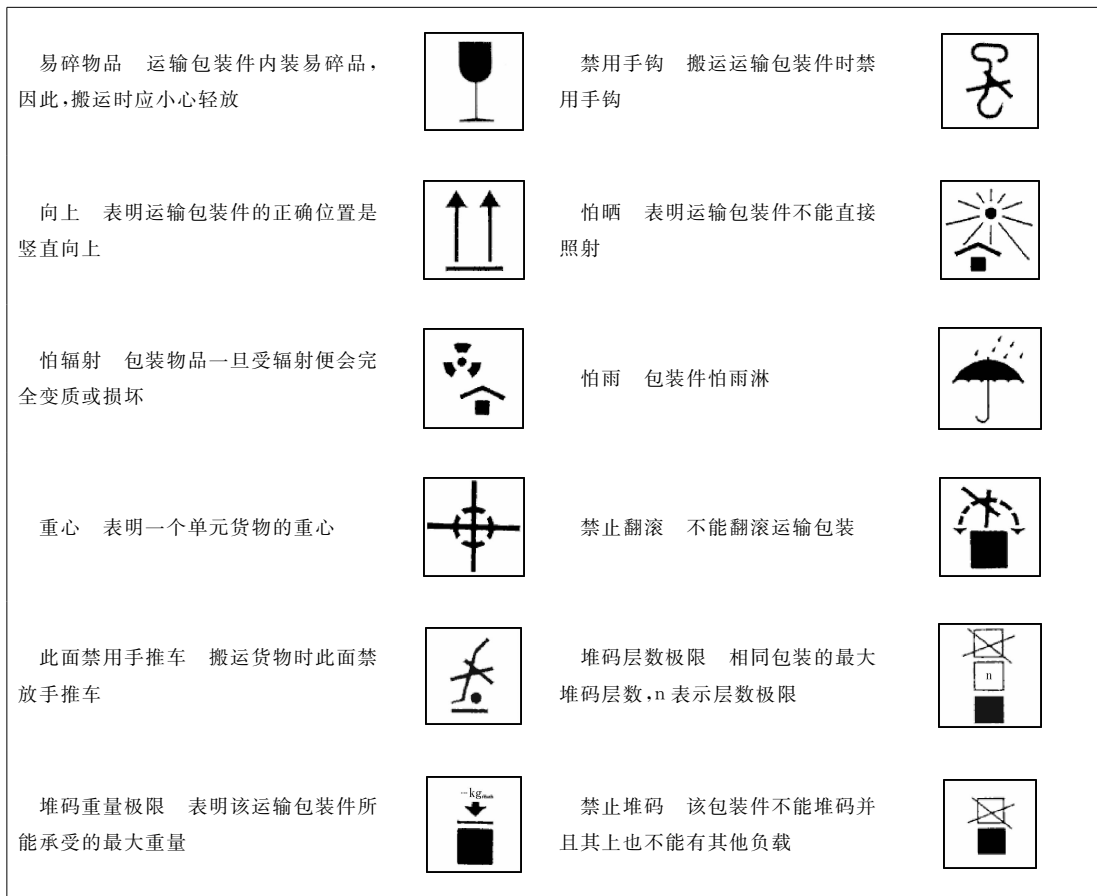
易碎物品　运输包装件内装易碎品，因此，搬运时应小心轻放

禁用手钩　搬运运输包装件时禁用手钩

向上　表明运输包装件的正确位置是竖直向上

怕晒　表明运输包装件不能直接照射

怕辐射　包装物品一旦受辐射便会完全变质或损坏

怕雨　包装件怕雨淋

重心　表明一个单元货物的重心

禁止翻滚　不能翻滚运输包装

此面禁用手推车　搬运货物时此面禁放手推车

堆码层数极限　相同包装的最大堆码层数，n 表示层数极限

n

堆码重量极限　表明该运输包装件所能承受的最大重量

…kg$_{max}$

禁止堆码　该包装件不能堆码并且其上也不能有其他负载